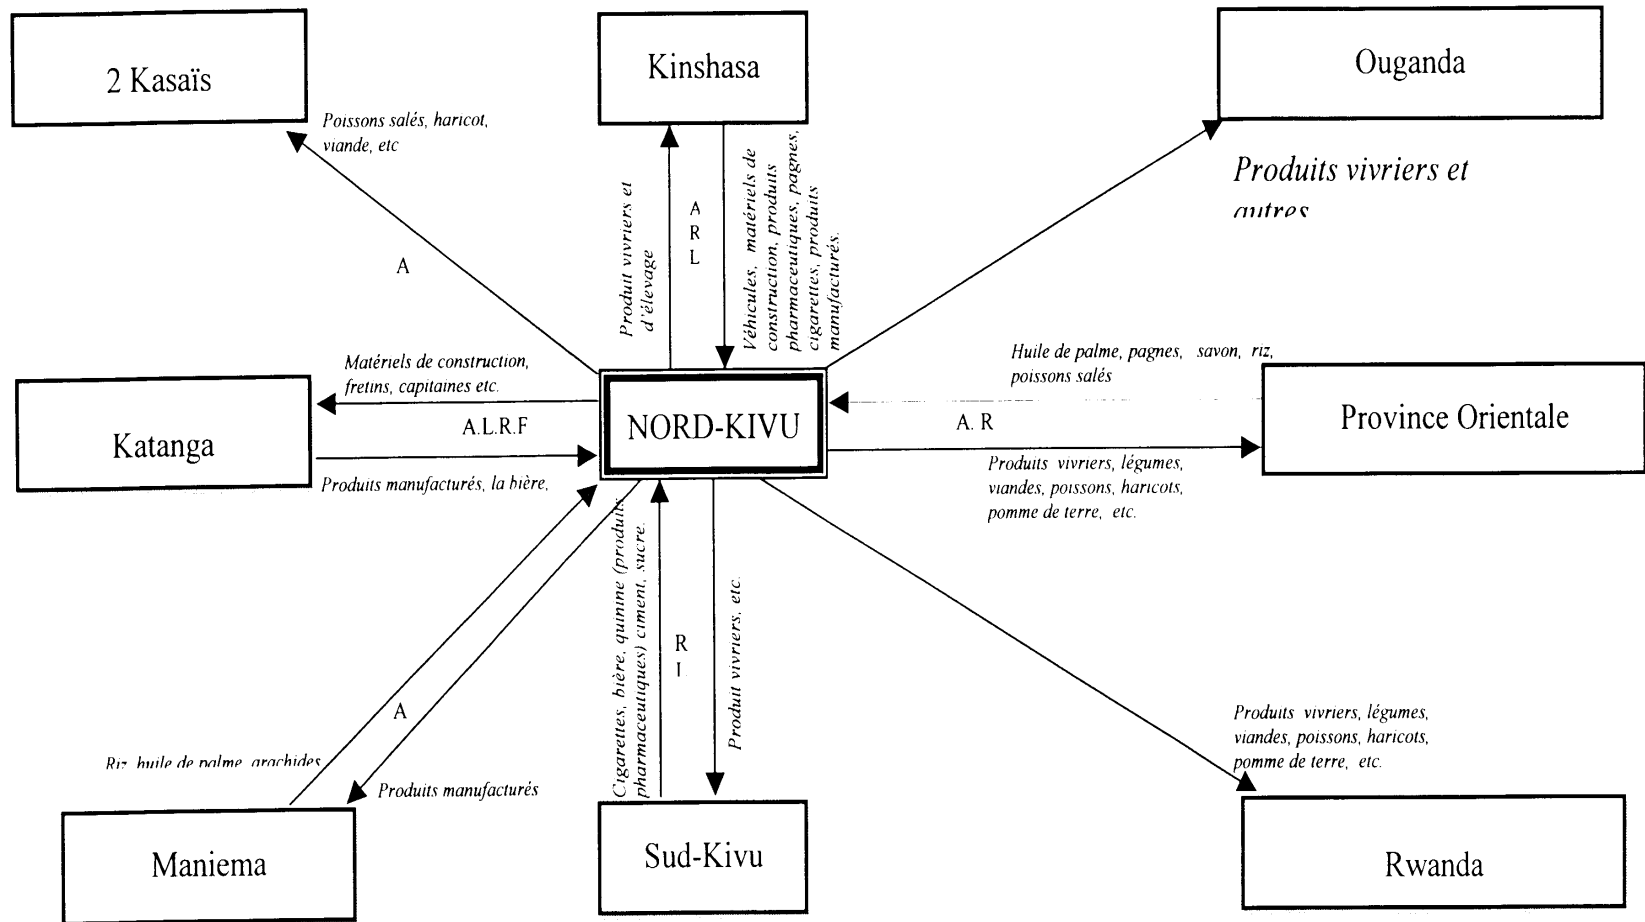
2 Kasaïs

Kinshasa

Ouganda

Poissons salés, haricot, viande, etc

Produit vivriers et d'élevage

A R L

Véhicules, matériels de construction, produits pharmaceutiques, pagnes, cigarettes, produits manufacturés.

Produits vivriers et autres

A

Matériels de construction, fretins, capitaines etc.

Huile de palme, pagnes, savon, riz, poissons salés

Katanga

A.L.R.F

NORD-KIVU

A. R

Province Orientale

Produits manufacturés, la bière,

Produits vivriers, légumes, viandes, poissons, haricots, pomme de terre, etc.

Cigarettes, bière, quinine (produits pharmaceutiques) ciment, sucre

R I

Produit vivriers, etc.

A

Produits vivriers, légumes, viandes, poissons, haricots, pomme de terre, etc.

Riz, huile de palme, arachides

Produits manufacturés

Maniema

Sud-Kivu

Rwanda